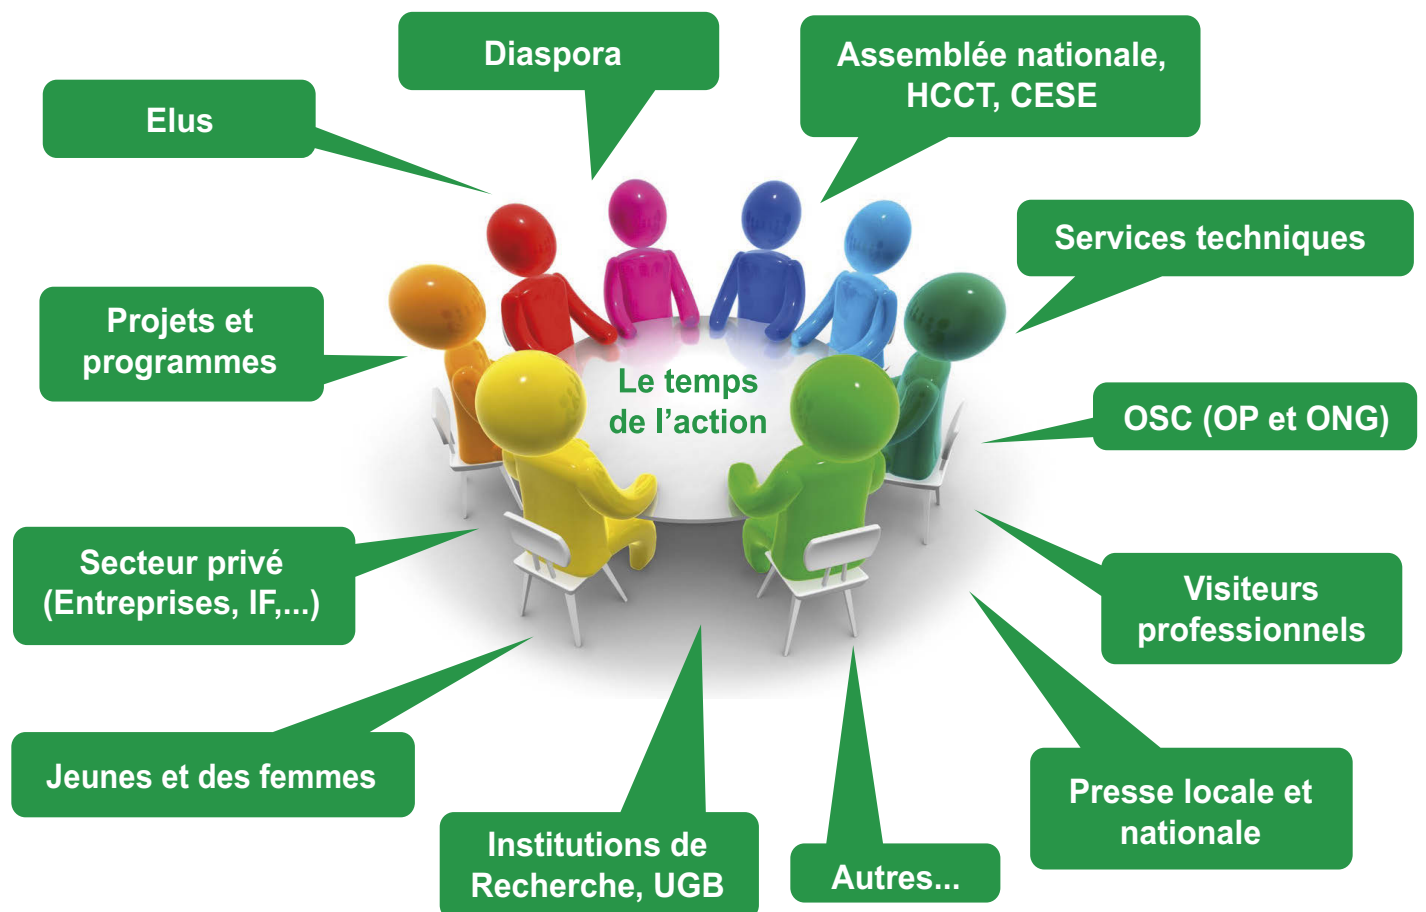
Diaspora

Assemblée nationale, HCCT, CESE

Elus

Services techniques

Projets et programmes

Le temps de l'action

OSC (OP et ONG)

Secteur privé (Entreprises, IF,...)

Visiteurs professionnels

Jeunes et des femmes

Presse locale et nationale

Institutions de Recherche, UGB

Autres...